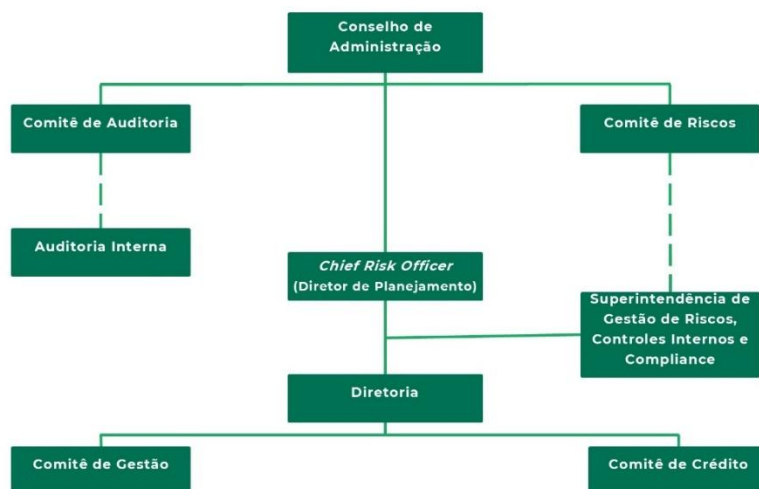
Conselho de Administração

Comitê de Auditoria

Comitê de Riscos

Auditoria Interna

*Chief Risk Officer*
(Diretor de Planejamento)

Superintendência de Gestão de Riscos, Controles Internos e Compliance

Diretoria

Comitê de Gestão

Comitê de Crédito